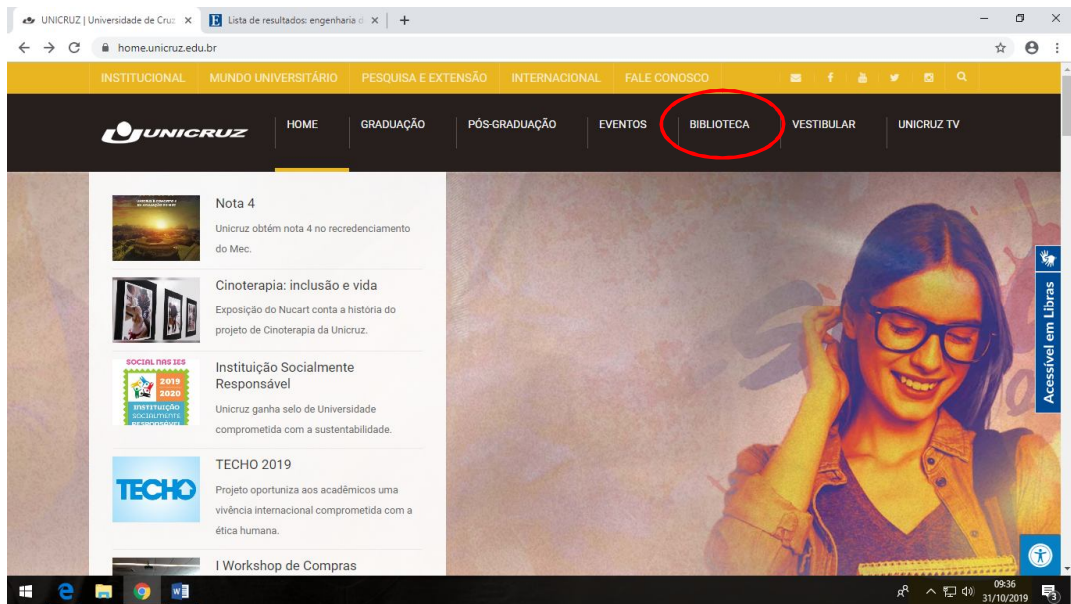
UNICRUZ | Universidade de Cruz ×
Lista de resultados: engenharia ×
+

home.unicruz.edu.br

INSTITUCIONAL MUNDO UNIVERSITÁRIO PESQUISA E EXTENSÃO INTERNACIONAL FALE CONOSCO

UNICRUZ
HOME GRADUAÇÃO PÓS-GRADUAÇÃO EVENTOS BIBLIOTECA VESTIBULAR UNICRUZ TV

Nota 4
Unicruz obtém nota 4 no recredenciamento do Mec.

Cinoterapia: inclusão e vida
Exposição do Nucart conta a história do projeto de Cinoterapia da Unicruz.

SOCIAL NAS IES
2019
2020
INSTITUIÇÃO SOCIALMENTE RESPONSÁVEL

Instituição Socialmente Responsável
Unicruz ganha selo de Universidade comprometida com a sustentabilidade.

TECHO

TECHO 2019
Projeto oportuniza aos acadêmicos uma vivência internacional comprometida com a ética humana.

I Workshop de Compras

Acessível em Libras

09:36
31/10/2019